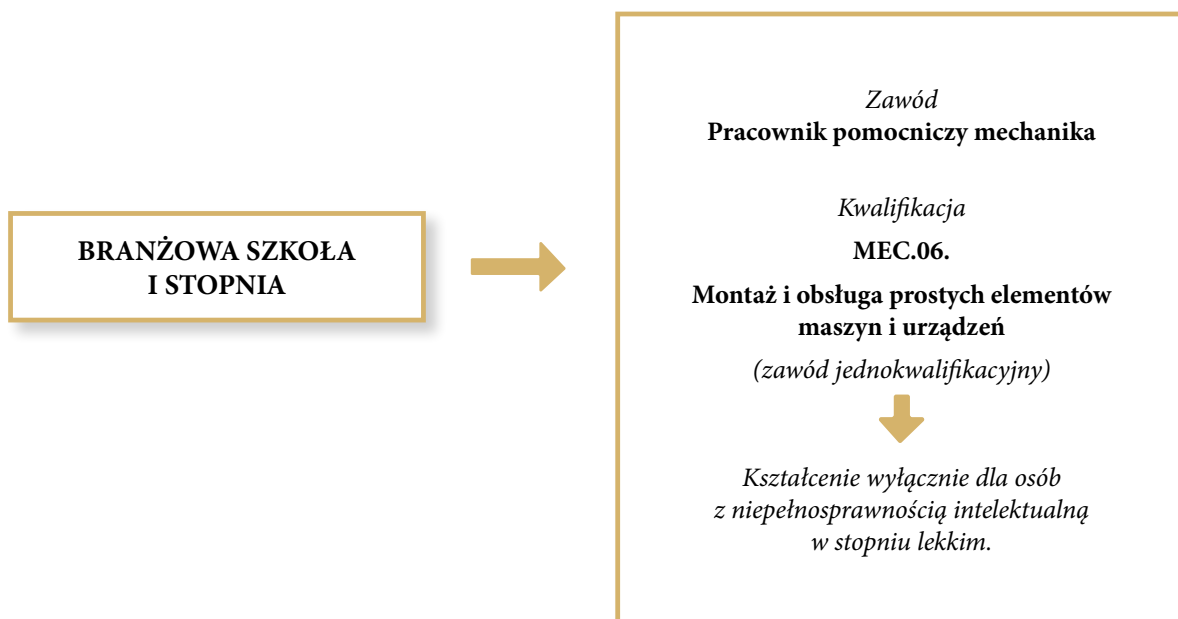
BRANŻOWA SZKOŁA I STOPNIA

Zawód
**Pracownik pomocniczy mechanika**

Kwalifikacja
**MEC.06.**

**Montaż i obsługa prostych elementów maszyn i urządzeń**

(zawód jednokwalifikacyjny)

Kształcenie wyłącznie dla osób z niepełnosprawnością intelektualną w stopniu lekkim.